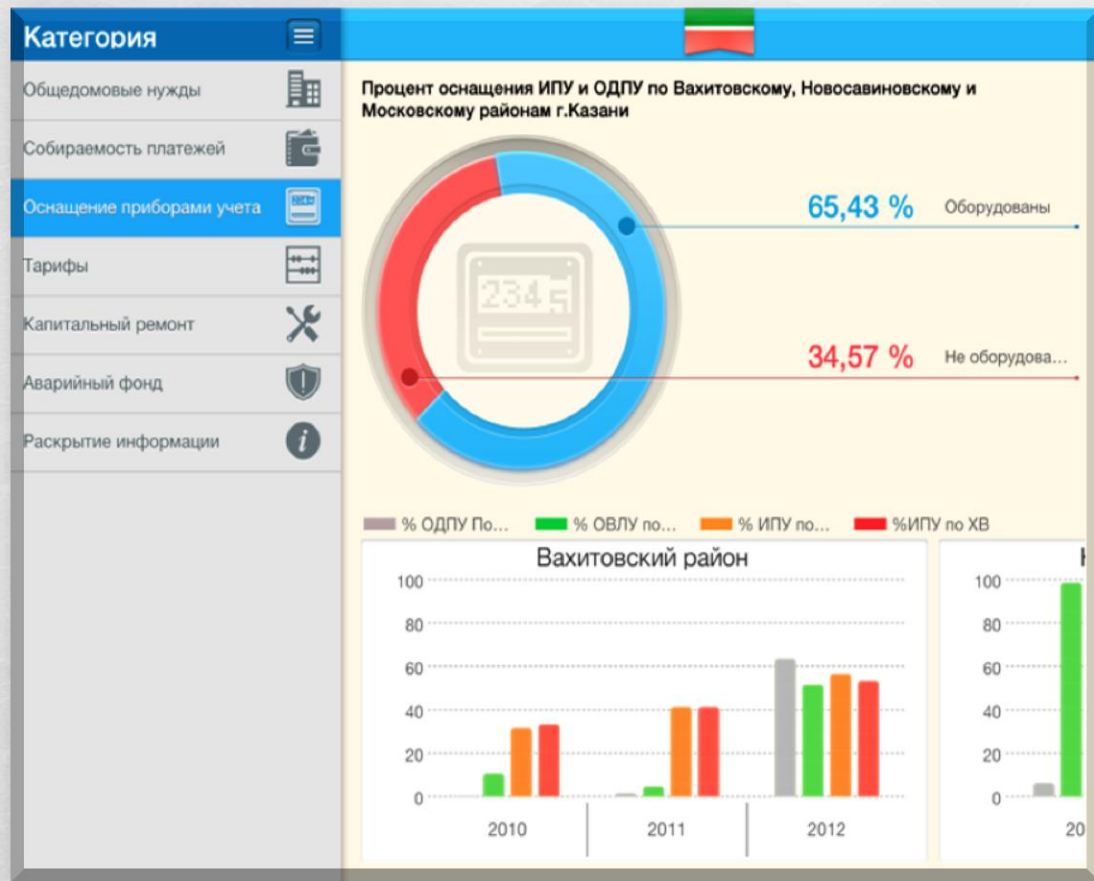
Категория

Общедомовые нужды

Собираемость платежей

Оснащение приборами учета

Тарифы

Капитальный ремонт

Аварийный фонд

Раскрытие информации

Процент оснащения ИПУ и ОДПУ по Вахитовскому, Новосавиновскому и Московскому районам г.Казани

234 5

65,43 % Оборудованы

34,57 % Не оборудова...

% ОДПУ По... % ОВЛУ по... % ИПУ по... %ИПУ по ХВ

Вахитовский район

100
80
60
40
20
0

2010 2011 2012

100
80
60
40
20
0

20